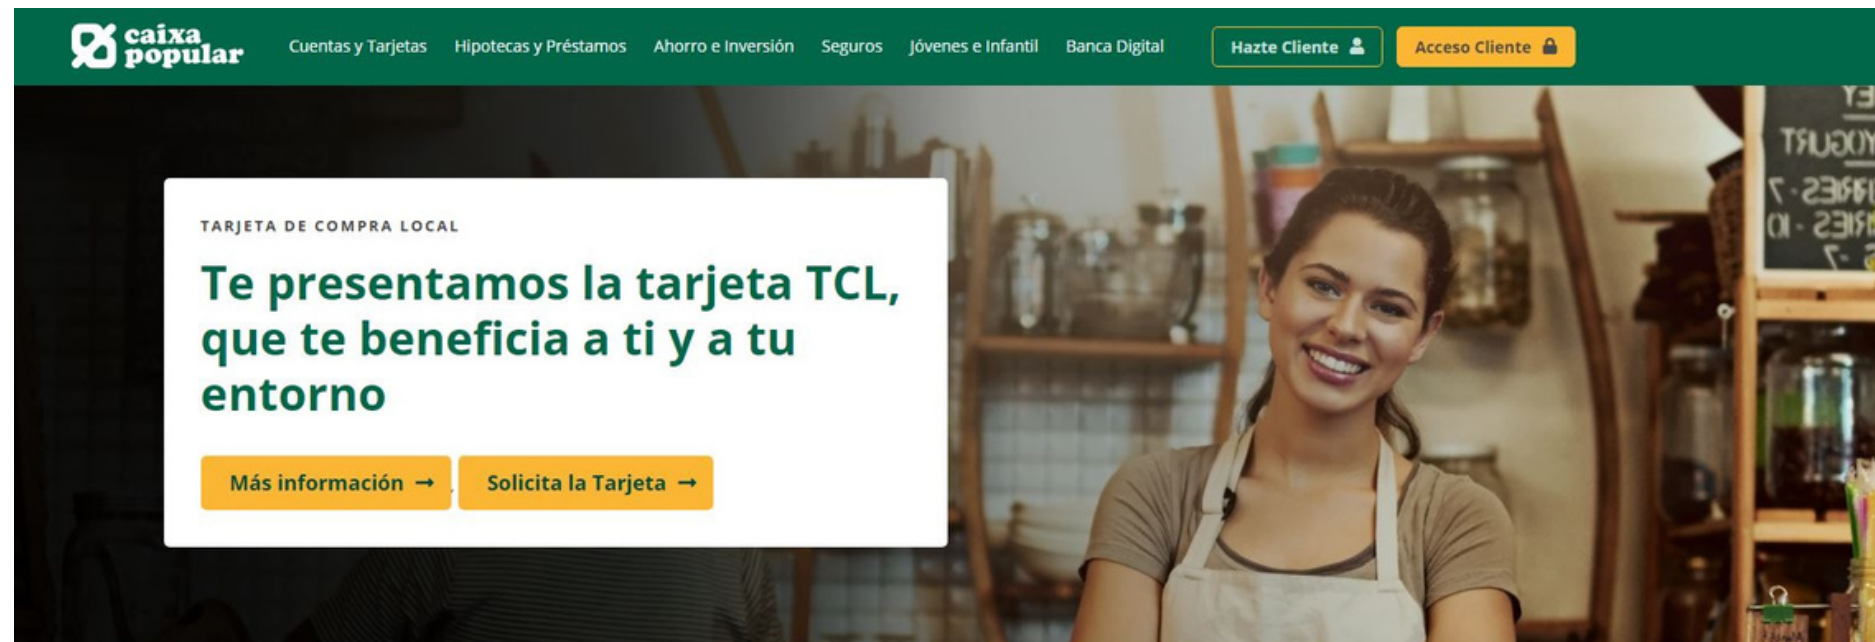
caixa popular

Cuentas y Tarjetas Hipotecas y Préstamos Ahorro e Inversión Seguros Jóvenes e Infantil Banca Digital

Hazte Cliente

Acceso Cliente

TARJETA DE COMPRA LOCAL

Te presentamos la tarjeta TCL, que te beneficia a ti y a tu entorno

Más información →

Solicita la Tarjeta →